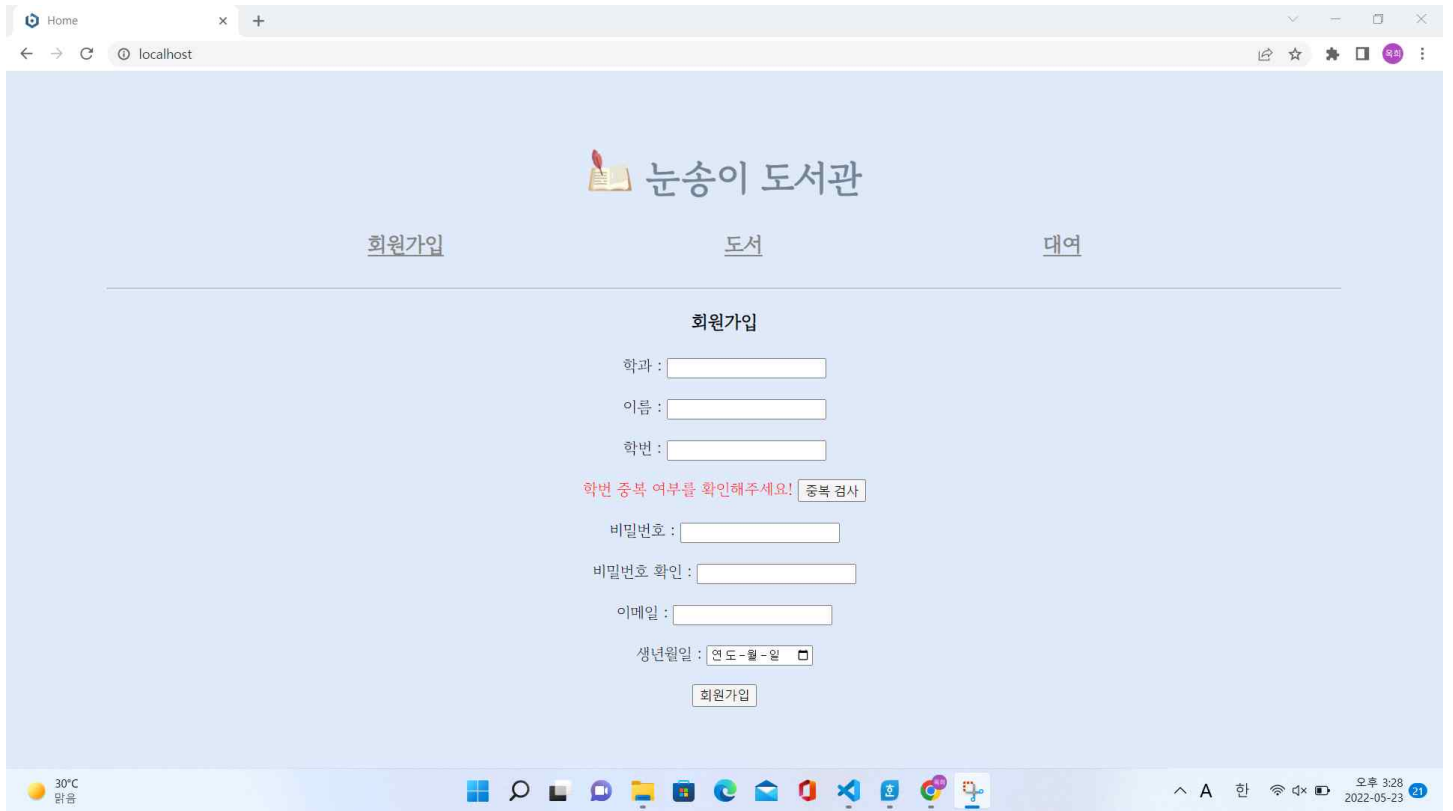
Home

localhost

눈송이 도서관

회원가입 도서 대여

회원가입

학과 :

이름 :

학번 :

학번 중복 여부를 확인해주세요! 중복 검사

비밀번호 :

비밀번호 확인 :

이메일 :

생년월일 : 연도-월-일

회원가입

30°C
맑음

A 한

오후 3:28
2022-05-23
21